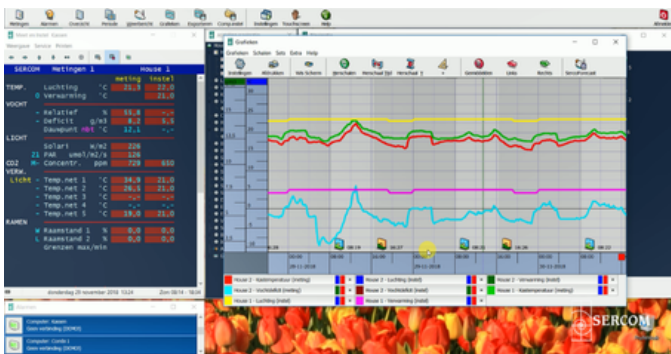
Metingen Alarmen Overzicht Periode Weerbericht Grafieken Exporteren Computer Instellingen Touchscreen Help

Meet en Regel Kassen

Weergave Service Printen

SERCOM Metingen 1 House 1

meting instel

TEMP. Luchting °C 21,3 22,0
0 Verwarming °C 21,5 21,0

VOCHT
- Relatief % 61 -,-
- Deficit g/m3 6,0 5,0
Dauwpunt rbt °C 12,1 -,-

LICHT
Solari w/m2 226
21 PAR umol/m2/s 126

CO2 Concentr. ppm 729 610

VERW.
Licht - Temp.net 1 °C 34,9 21,0
- Temp.net 2 °C 26,5 21,0
- Temp.net 3 °C 0,0 0,0
- Temp.net 4 °C -,- -,-
- Temp.net 5 °C 19,0 21,0

RAMEN
W Raamstand 1 % 0,0 0,0
L Raamstand 2 % 0,0 0,0
Grenzen max/min

donderdag 29 november 2018 13:24

Grafieken

Grafieken Schalen Sets Extra Help

Instellingen Afdrukken Hele Scherm Verschalen Verschuif Tijd Verschuif Y + Gemiddelden Links Rechts SercomForecast

Computer: Kassen
Geen verbinding (DORO)

Computer: Combi 1
Geen verbinding (DORO)

House 1 - Kastemperatuur (meting)
House 1 - Vochtdeficit (meting)
House 1 - Luchting (instel)
House 2 - Luchting (instel)
House 2 - Vochtdeficit (instel)
House 1 - Verwarming (instel)
House 2 - Verwarming (instel)
House 2 - Kastemperatuur (instel)

SERCOM